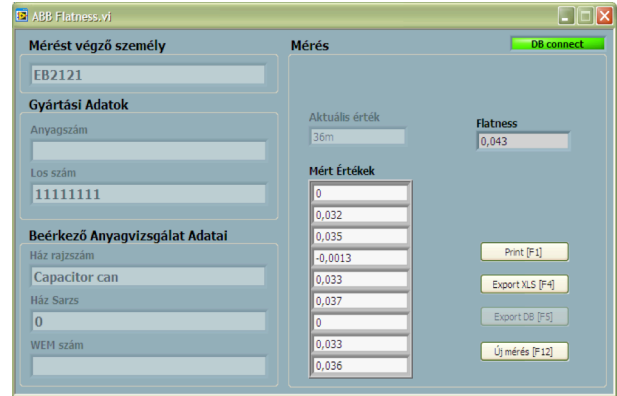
ABB Flatness.vi

Mérést végző személy

EB2121

Gyártási Adatok

Anyagszám

Los szám

11111111

Beérkező Anyagvizsgálat Adatai

Ház rajzszám

Capacitor can

Ház Sarzs

0

WEM szám

Mérés

DB connect

Aktuális érték

36m

Flatness

0,043

Mért Értékek

0

0,032

0,035

-0,0013

0,033

0,037

0

0,033

0,036

Print [F1]

Export XLS [F4]

Export DB [F5]

Új mérés [F12]